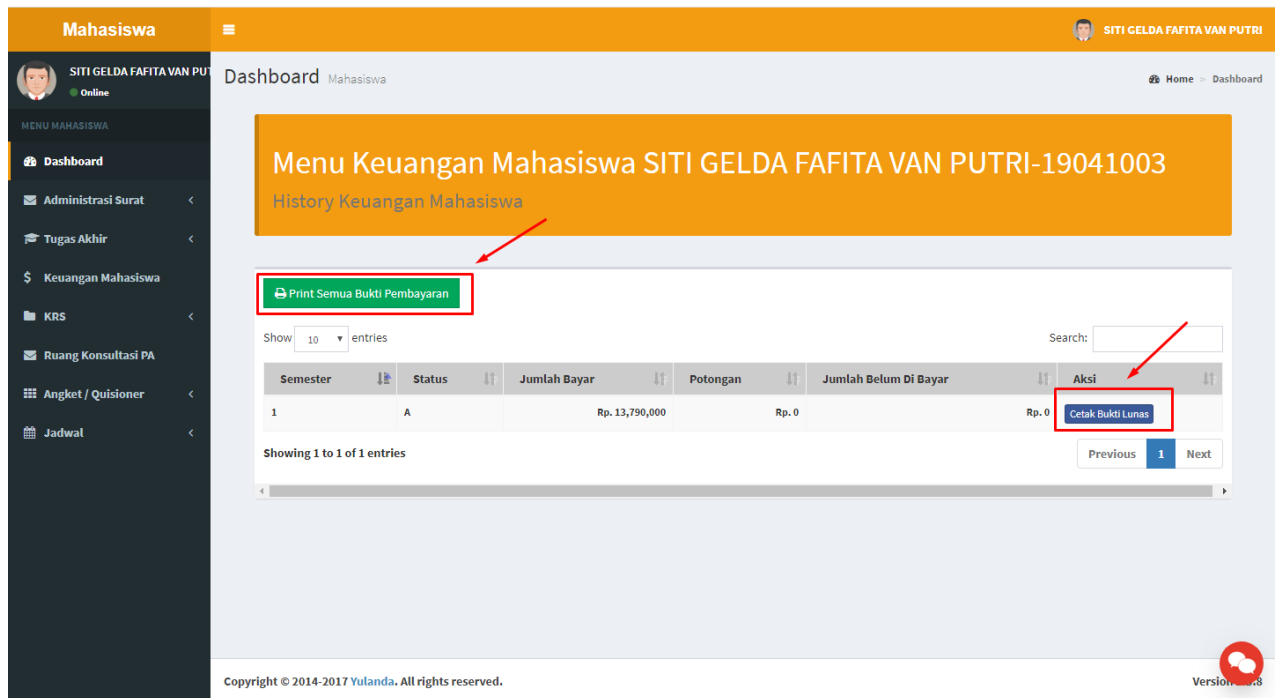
Mahasiswa

SITI GELDA FAFITA VAN PUTRI

SITI GELDA FAFITA VAN PUT
Online

MENU MAHASISWA

Dashboard
Administrasi Surat
Tugas Akhir
Keuangan Mahasiswa
KRS
Ruang Konsultasi PA
Angket / Quisioner
Jadwal

Dashboard Mahasiswa

Home > Dashboard

Menu Keuangan Mahasiswa SITI GELDA FAFITA VAN PUTRI-19041003
History Keuangan Mahasiswa

Print Semua Bukti Pembayaran

Show 10 entries

Search:

| Semester | Status | Jumlah Bayar | Potongan | Jumlah Belum Di Bayar | Aksi |
|---|---|---|---|---|---|
| 1 | A | Rp. 13,790,000 | Rp. 0 | Rp. 0 | Cetak Bukti Lunas |

Showing 1 to 1 of 1 entries

Previous 1 Next

Copyright © 2014-2017 Yulanda. All rights reserved.

Version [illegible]